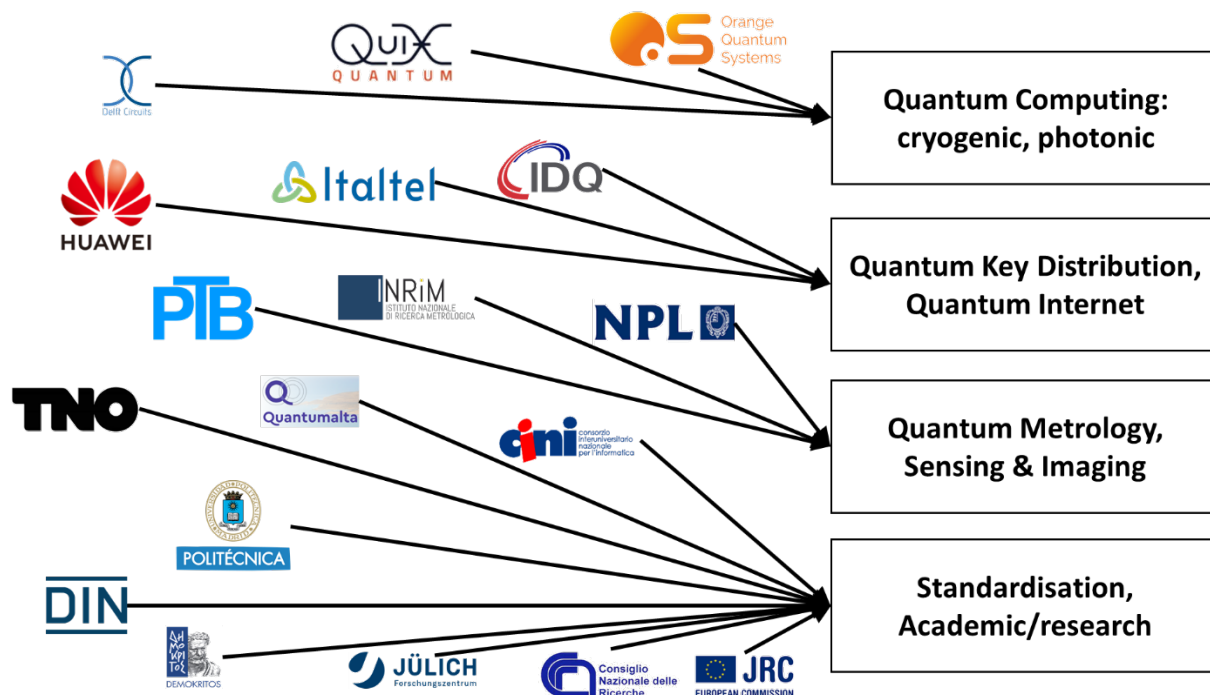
QuiX QUANTUM

Orange Quantum Systems

Delft Circuits

Quantum Computing: cryogenic, photonic

Italtel

IDQ

HUAWEI

Quantum Key Distribution, Quantum Internet

PTB

INRiM ISTITUTO NAZIONALE DI RICERCA METROLOGICA

NPL

TNO

Quantumalta

cini consorzio interuniversitario nazionale per l'informatica

Quantum Metrology, Sensing & Imaging

POLITÉCNICA

DIN

Standardisation, Academic/research

ΔΗΜΟΚΡΙΤΟΣ DEMOKRITOS

JÜLICH Forschungszentrum

Consiglio Nazionale delle Ricerche

JRC EUROPEAN COMMISSION